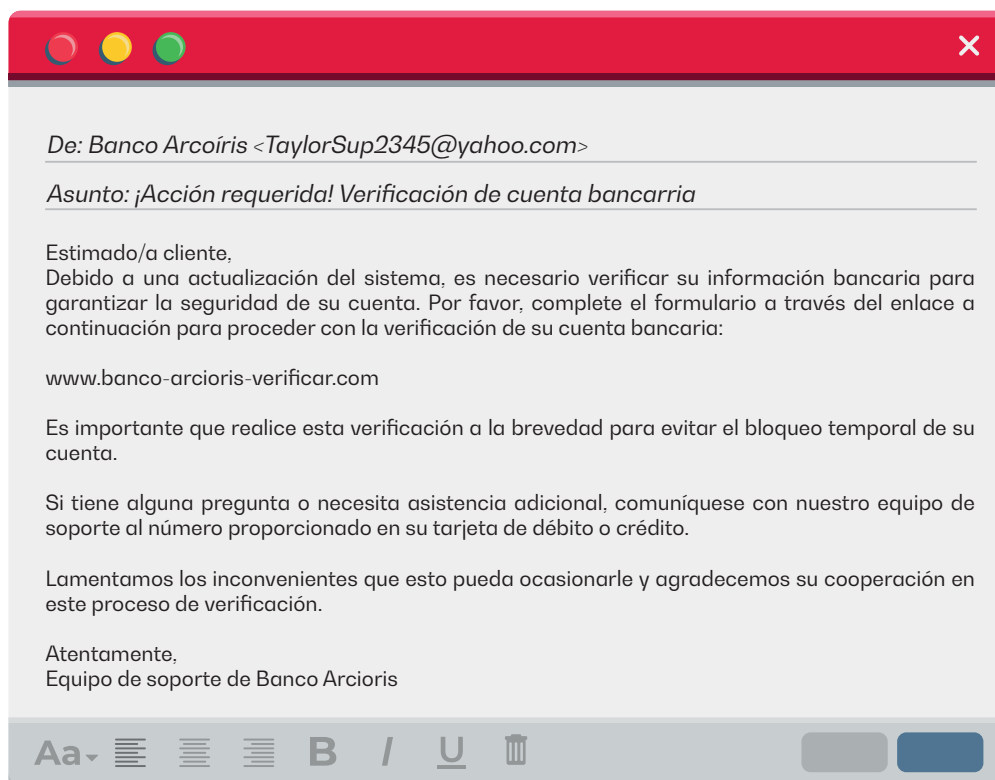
De: Banco Arcoíris <TaylorSup2345@yahoo.com>

Asunto: ¡Acción requerida! Verificación de cuenta bancarria

Estimado/a cliente,
Debido a una actualización del sistema, es necesario verificar su información bancaria para garantizar la seguridad de su cuenta. Por favor, complete el formulario a través del enlace a continuación para proceder con la verificación de su cuenta bancaria:

www.banco-arcioris-verificar.com

Es importante que realice esta verificación a la brevedad para evitar el bloqueo temporal de su cuenta.

Si tiene alguna pregunta o necesita asistencia adicional, comuníquese con nuestro equipo de soporte al número proporcionado en su tarjeta de débito o crédito.

Lamentamos los inconvenientes que esto pueda ocasionarle y agradecemos su cooperación en este proceso de verificación.

Atentamente,
Equipo de soporte de Banco Arcioris

Aa B I U